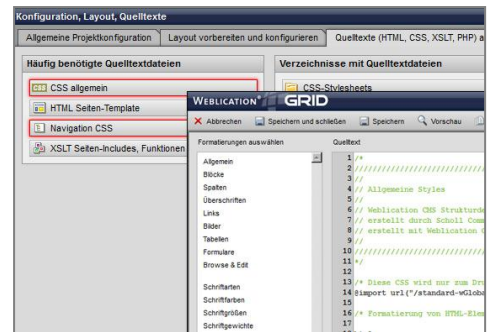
Konfiguration, Layout, Quelltexte

Allgemeine Projektkonfiguration | Layout vorbereiten und konfigurieren | Quelltexte (HTML, CSS, XSLT, PHP) a

Häufig benötigte Quelltextdateien

CSS allgemein

HTML Seiten-Template

Navigation CSS

XSLT Seiten-Includes, Funktionen

Verzeichnisse mit Quelltextdateien

CSS-Stylesheets

WEBLICATION® GRID

Abbrechen | Speichern und schließen | Speichern | Vorschau

Formatierungen auswählen

Allgemein
Blöcke
Spalten
Überschriften
Links
Bilder
Tabellen
Formulare
Browse & Edit

Schriftarten
Schriftfarben
Schriftgrößen
Schriftgewichte

Quelltext

1 /*
2 ////////////////////////////////
3 //
4 // Allgemeine Styles
5 //
6 // Weblication CMS Strukturde
7 // erstellt durch Scholl Comm
8 // erstellt mit Weblication
9 //
10 ////////////////////////////////
11 */
12
13 /* Diese CSS wird nur zum Dr
14 @import url("/standard-wGloba
15
16 /* Formatierung von HTML-Ele
17